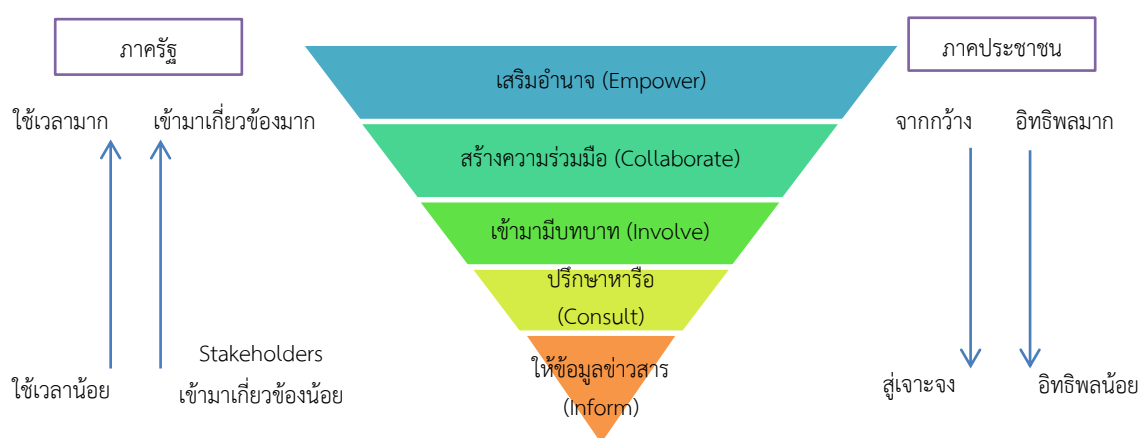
ภาครัฐ

ใช้เวลามาก

เข้ามาเกี่ยวข้องมาก

ใช้เวลาน้อย

Stakeholders
เข้ามาเกี่ยวข้องน้อย

เสริมอำนาจ (Empower)

สร้างความร่วมมือ (Collaborate)

เข้ามามีบทบาท (Involve)

ปรึกษาหารือ
(Consult)

ให้ข้อมูลข่าวสาร
(Inform)

ภาคประชาชน

จากกว้าง

อิทธิพลมาก

สู่เจาะจง

อิทธิพลน้อย